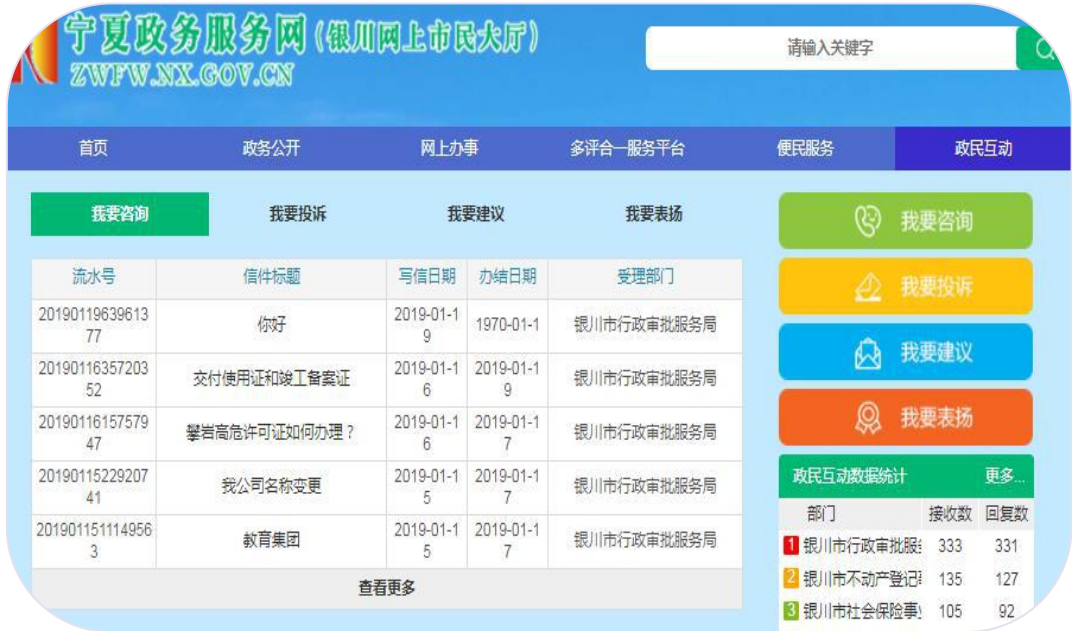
宁夏政务服务网（银川网上市民大厅）
ZWFW.NX.GOV.CN

请输入关键字

首页　政务公开　网上办事　多评合一服务平台　便民服务　政民互动

我要咨询　我要投诉　我要建议　我要表扬

| 流水号 | 信件标题 | 写信日期 | 办结日期 | 受理部门 |
|---|---|---|---|---|
| 2019011963961377 | 你好 | 2019-01-19 | 1970-01-1 | 银川市行政审批服务局 |
| 2019011635720352 | 交付使用证和竣工备案证 | 2019-01-16 | 2019-01-19 | 银川市行政审批服务局 |
| 2019011615757947 | 攀岩高危许可证如何办理？ | 2019-01-16 | 2019-01-17 | 银川市行政审批服务局 |
| 2019011522920741 | 我公司名称变更 | 2019-01-15 | 2019-01-17 | 银川市行政审批服务局 |
| 2019011511149563 | 教育集团 | 2019-01-15 | 2019-01-17 | 银川市行政审批服务局 |

查看更多

我要咨询
我要投诉
我要建议
我要表扬

政民互动数据统计　更多...

| 部门 | 接收数 | 回复数 |
|---|---|---|
| 1 银川市行政审批服 | 333 | 331 |
| 2 银川市不动产登记 | 135 | 127 |
| 3 银川市社会保险事 | 105 | 92 |